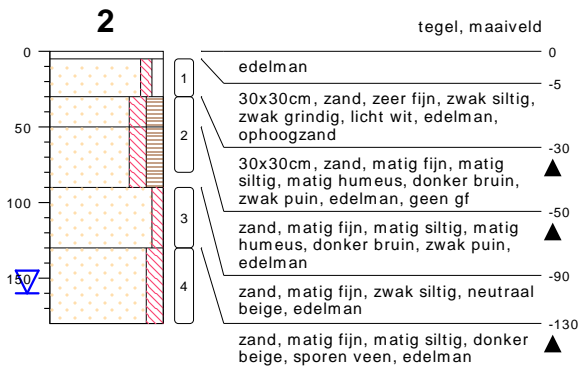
2

tegel, maaiveld

0
50
100
150

1
2
3
4

0
edelman
-5
30x30cm, zand, zeer fijn, zwak siltig, zwak grindig, licht wit, edelman, ophoogzand
-30
30x30cm, zand, matig fijn, matig siltig, matig humeus, donker bruin, zwak puin, edelman, geen gf
-50
zand, matig fijn, matig siltig, matig humeus, donker bruin, zwak puin, edelman
-90
zand, matig fijn, zwak siltig, neutraal beige, edelman
-130
zand, matig fijn, matig siltig, donker beige, sporen veen, edelman